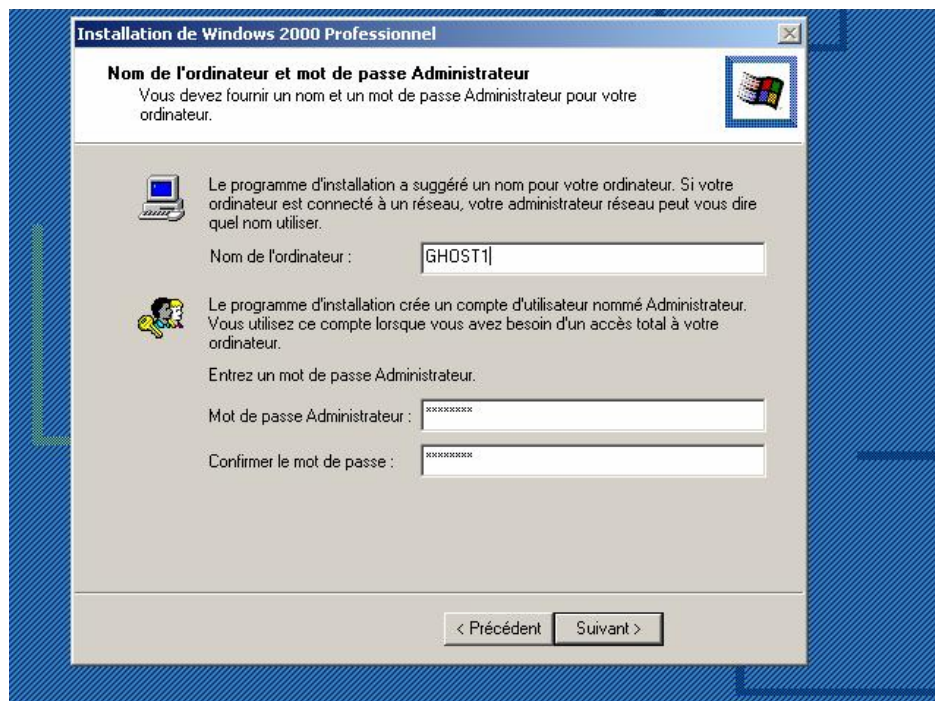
Installation de Windows 2000 Professionnel

Nom de l'ordinateur et mot de passe Administrateur
Vous devez fournir un nom et un mot de passe Administrateur pour votre ordinateur.

Le programme d'installation a suggéré un nom pour votre ordinateur. Si votre ordinateur est connecté à un réseau, votre administrateur réseau peut vous dire quel nom utiliser.

Nom de l'ordinateur : GHOST1

Le programme d'installation crée un compte d'utilisateur nommé Administrateur. Vous utilisez ce compte lorsque vous avez besoin d'un accès total à votre ordinateur.

Entrez un mot de passe Administrateur.

Mot de passe Administrateur : ********

Confirmer le mot de passe : ********

< Précédent Suivant >